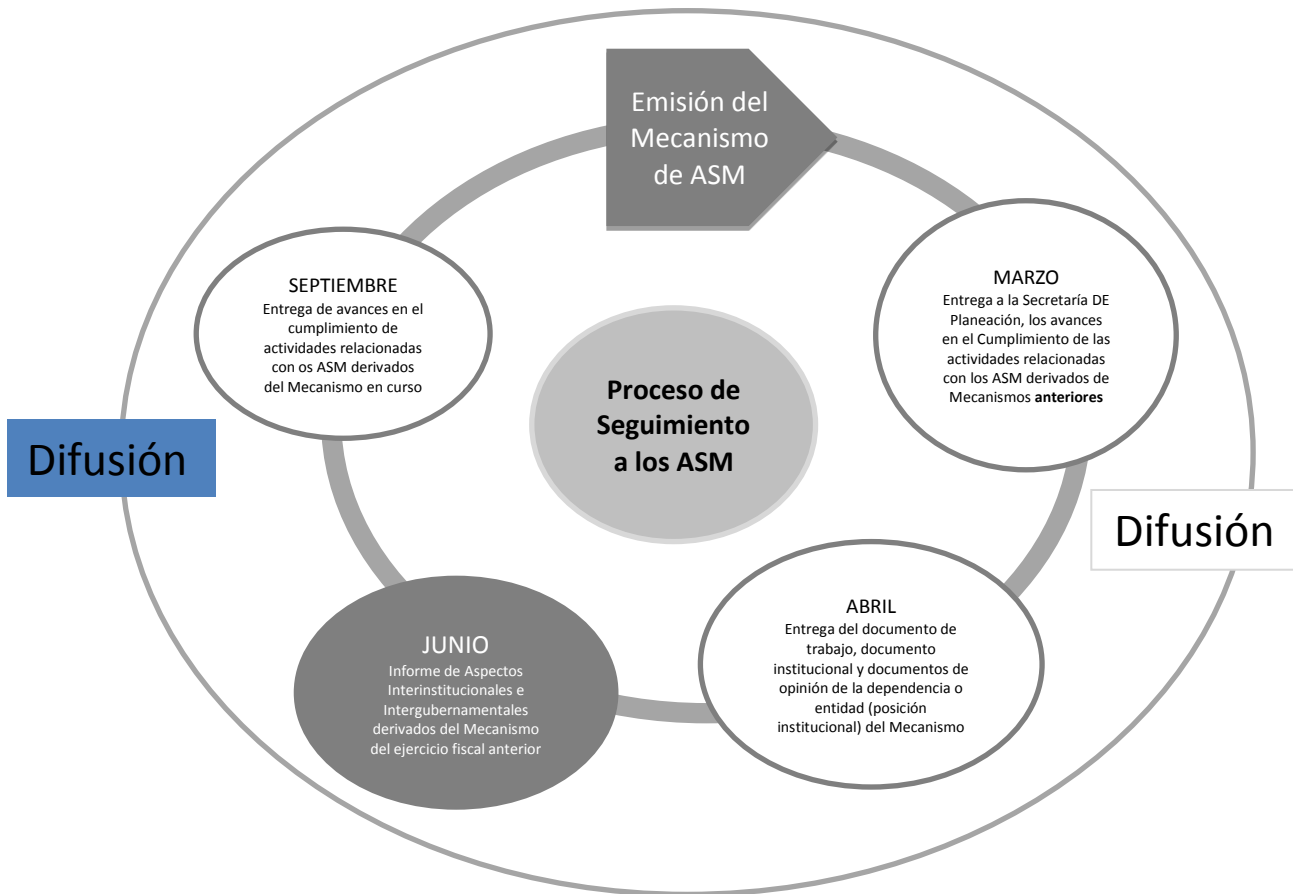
Emisión del Mecanismo de ASM

SEPTIEMBRE
Entrega de avances en el cumplimiento de actividades relacionadas con os ASM derivados del Mecanismo en curso

MARZO
Entrega a la Secretaría DE Planeación, los avances en el Cumplimiento de las actividades relacionadas con los ASM derivados de Mecanismos **anteriores**

Proceso de Seguimiento a los ASM

Difusión

Difusión

JUNIO
Informe de Aspectos Interinstitucionales e Intergubernamentales derivados del Mecanismo del ejercicio fiscal anterior

ABRIL
Entrega del documento de trabajo, documento institucional y documentos de opinión de la dependencia o entidad (posición institucional) del Mecanismo